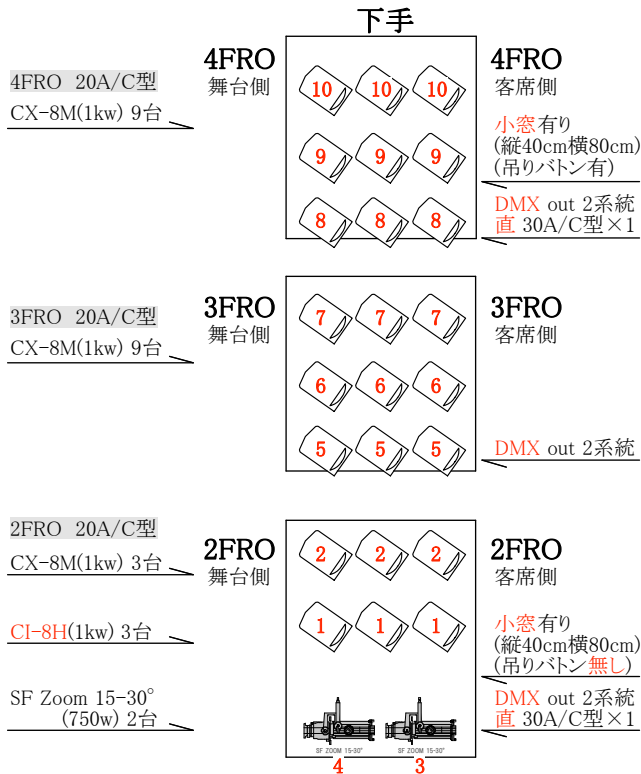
下手

4FRO 20A/C型
CX-8M(1kw) 9台

4FRO
舞台側

10 10 10
9 9 9
8 8 8

4FRO
客席側

小窓有り
(縦40cm横80cm)
(吊りバトン有)

DMX out 2系統
直 30A/C型×1

3FRO 20A/C型
CX-8M(1kw) 9台

3FRO
舞台側

7 7 7
6 6 6
5 5 5

3FRO
客席側

DMX out 2系統

2FRO 20A/C型
CX-8M(1kw) 3台

CI-8H(1kw) 3台

SF Zoom 15-30°
(750w) 2台

2FRO
舞台側

2 2 2
1 1 1

SF ZOOM 15-30° SF ZOOM 15-30°
4 3

2FRO
客席側

小窓有り
(縦40cm横80cm)
(吊りバトン無し)

DMX out 2系統
直 30A/C型×1